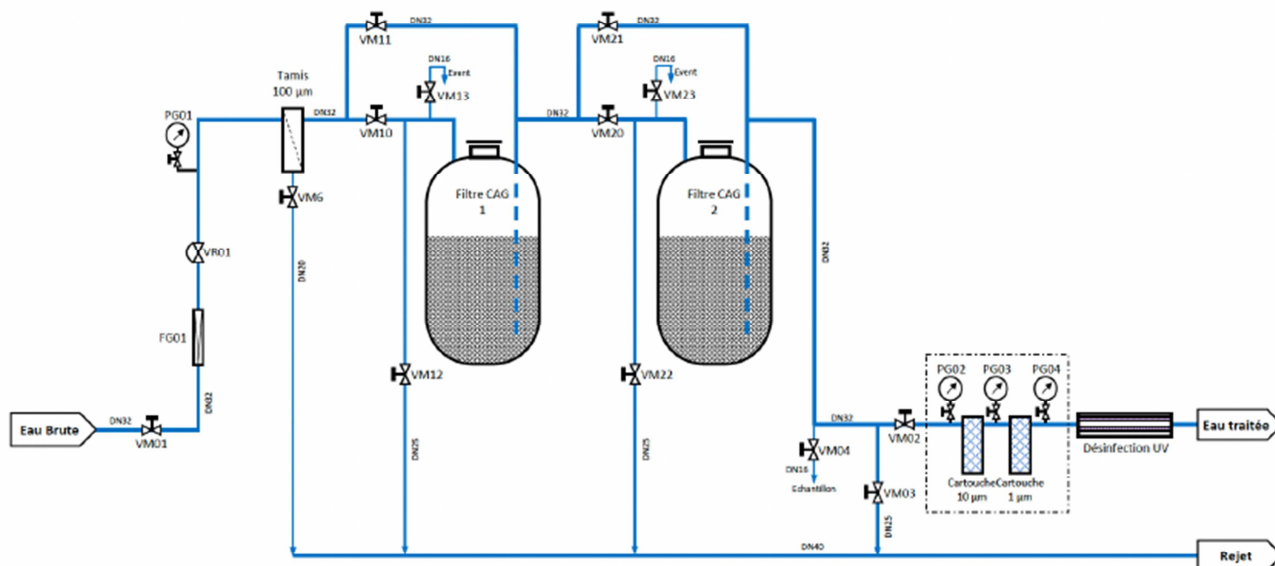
VM11
DN32
VM21
DN32
DN16
Event
DN16
Event
Tamis
100 µm
VM13
VM23
PG01
DN32
VM10
DN32
VM20
Filtre CAG
1
Filtre CAG
2
VM6
DN32
VR01
DN20
FG01
VM12
VM22
PG02
PG03
PG04
DN32
DN32
VM02
Eau Brute
DN32
VM01
VM04
DN25
DN25
Eau traitée
Désinfection UV
DN16
Echantillon
VM03
Cartouche
10 µm
Cartouche
1 µm
DN25
DN40
Rejet